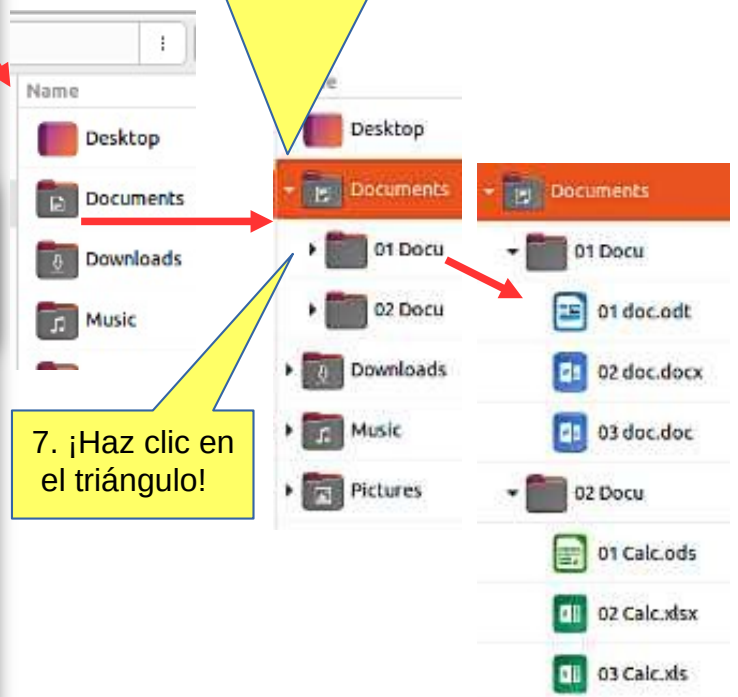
⋮

Name

Desktop

Documents

Downloads

Music

e

Desktop

Documents

01 Docu

02 Docu

Downloads

Music

Pictures

7. ¡Haz clic en el triángulo!

Documents

01 Docu

01 doc.odt

02 doc.docx

03 doc.doc

02 Docu

01 Calc.ods

02 Calc.xlsx

03 Calc.xls